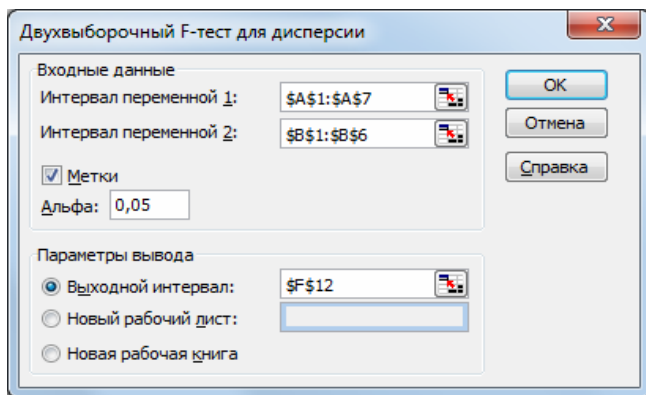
Двухвыборочный F-тест для дисперсии

Входные данные

Интервал переменной 1: $A$1:$A$7

Интервал переменной 2: $B$1:$B$6

Метки

Альфа: 0,05

Параметры вывода

Выходной интервал: $F$12

Новый рабочий лист:

Новая рабочая книга

OK

Отмена

Справка